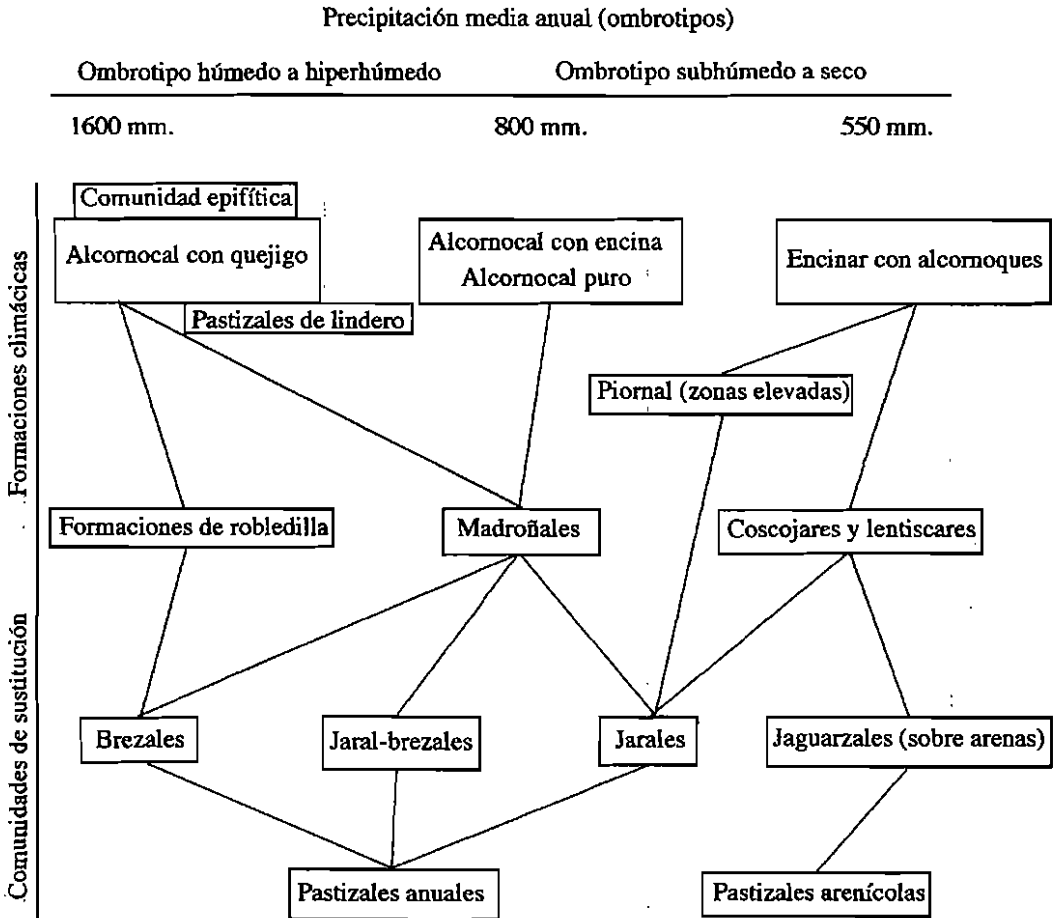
Precipitación media anual (ombrotipos)

Ombrotipo húmedo a hiperhúmedo

Ombrotipo subhúmedo a seco

1600 mm.

800 mm.

550 mm.

Formaciones climácicas

Comunidades de sustitución

Comunidad epifítica

Alcornocal con quejigo

Alcornocal con encina
Alcornocal puro

Encinar con alcornoques

Pastizales de lindero

Piornal (zonas elevadas)

Formaciones de robledilla

Madroñales

Coscojares y lentiscares

Brezales

Jaral-brezales

Jarales

Jaguarzales (sobre arenas)

Pastizales anuales

Pastizales arenícolas